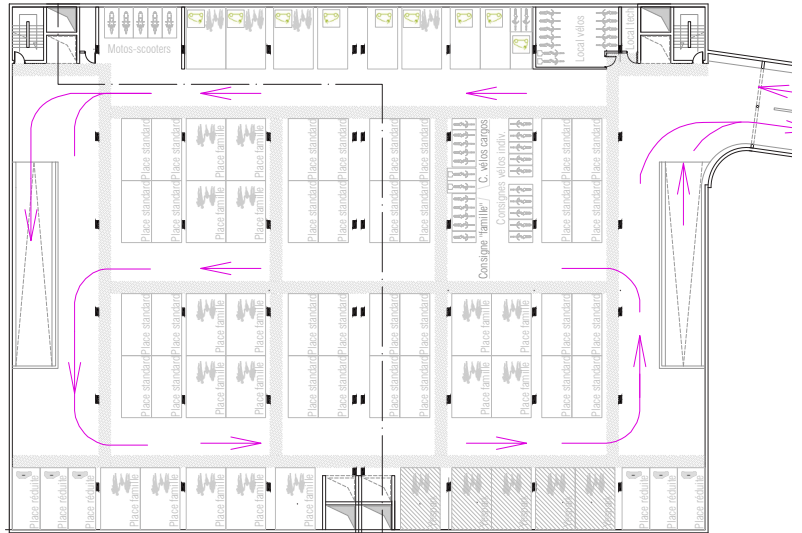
Motos-scooters

Local vélos

Place standard
Place standard
Place standard
Place standard
Place famille
Place famille
Place famille
Place famille

Place standard
Place standard
Place standard
Place standard

Consigne "famille"
C. vélos cargos
Consignes vélos indiv.

Place standard
Place standard
Place standard
Place standard

Place standard
Place standard
Place standard
Place standard
Place famille
Place famille
Place famille
Place famille

Place standard
Place standard
Place standard
Place standard

Place famille
Place famille
Place famille
Place famille
Place standard
Place standard
Place standard
Place standard

Place réduite
Place réduite
Place réduite
Place famille
Place famille
Place famille
Place famille
Place famille

Place réduite
Place réduite
Place réduite